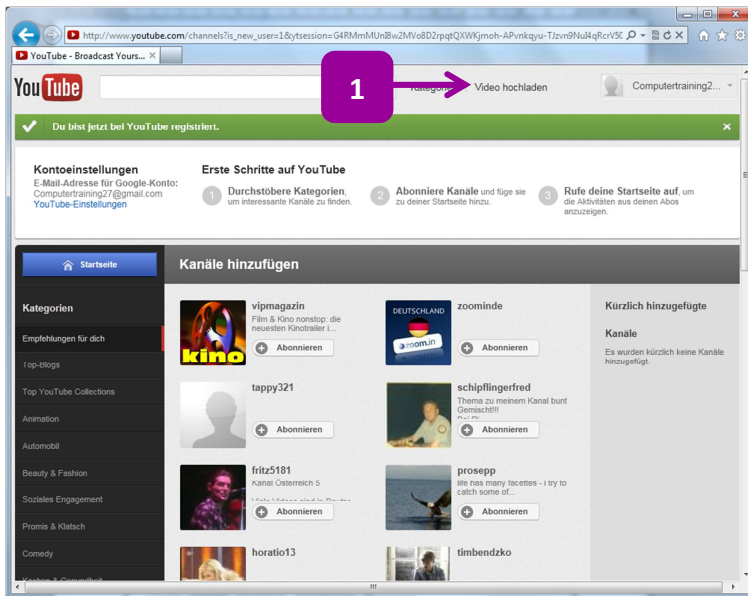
http://www.youtube.com/channels?is_new_user=1&ytsession=G4RMmMUnl8w2MVo8D2rpqtQXWKjmoh-APvnkqyu-TJzvn9NuI4qRcrV5C

YouTube - Broadcast Yours... ×

YouTube

1

Kategorien

Video hochladen

Computertraining2...

Du bist jetzt bei YouTube registriert.

Kontoeinstellungen
E-Mail-Adresse für Google-Konto:
Computertraining27@gmail.com
YouTube-Einstellungen

Erste Schritte auf YouTube

1 Durchstöbere Kategorien, um interessante Kanäle zu finden.

2 Abonniere Kanäle und füge sie zu deiner Startseite hinzu.

3 Rufe deine Startseite auf, um die Aktivitäten aus deinen Abos anzuzeigen.

Startseite

Kanäle hinzufügen

Kategorien

Empfehlungen für dich

Top-Blogs

Top YouTube Collections

Animation

Automobil

Beauty & Fashion

Soziales Engagement

Promis & Klatsch

Comedy

vipmagazin
Film & Kino nonstop: die neuesten Kinotrailer i...
Abonnieren

zoominde
Abonnieren

tappy321
Abonnieren

schipflingerfred
Thema zu meinem Kanal bunt Gemischt!!!
Abonnieren

fritz5181
Kanal Österreich 5
Abonnieren

prosepp
life has many facettes - I try to catch some of...
Abonnieren

horatio13

timbendzko

Kürzlich hinzugefügte Kanäle

Es wurden kürzlich keine Kanäle hinzugefügt.